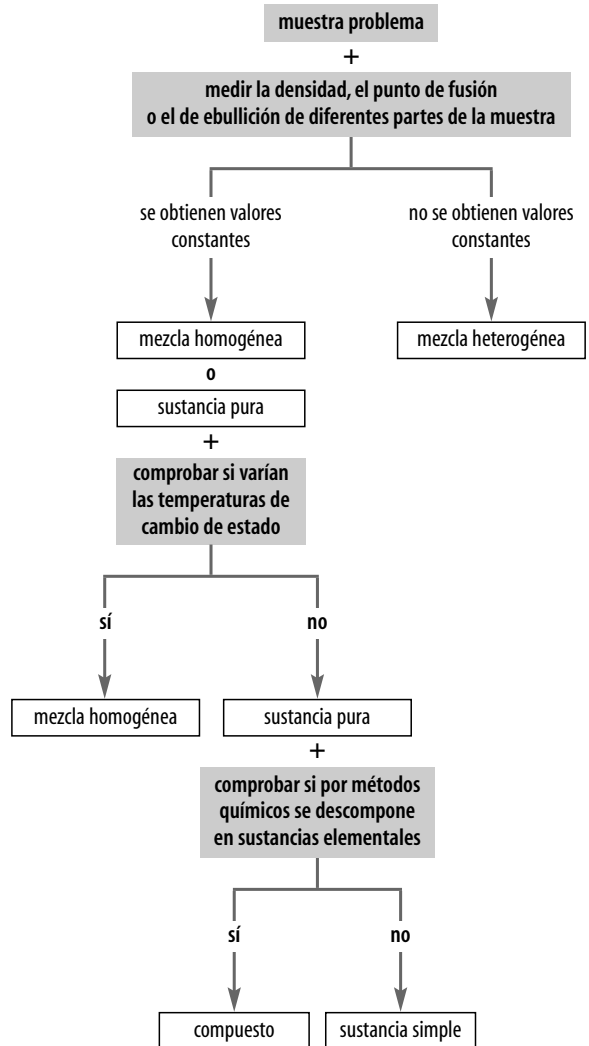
muestra problema

+

medir la densidad, el punto de fusión o el de ebullición de diferentes partes de la muestra

se obtienen valores constantes

no se obtienen valores constantes

mezcla homogénea

o

sustancia pura

mezcla heterogénea

+

comprobar si varían las temperaturas de cambio de estado

sí

no

mezcla homogénea

sustancia pura

+

comprobar si por métodos químicos se descompone en sustancias elementales

sí

no

compuesto

sustancia simple